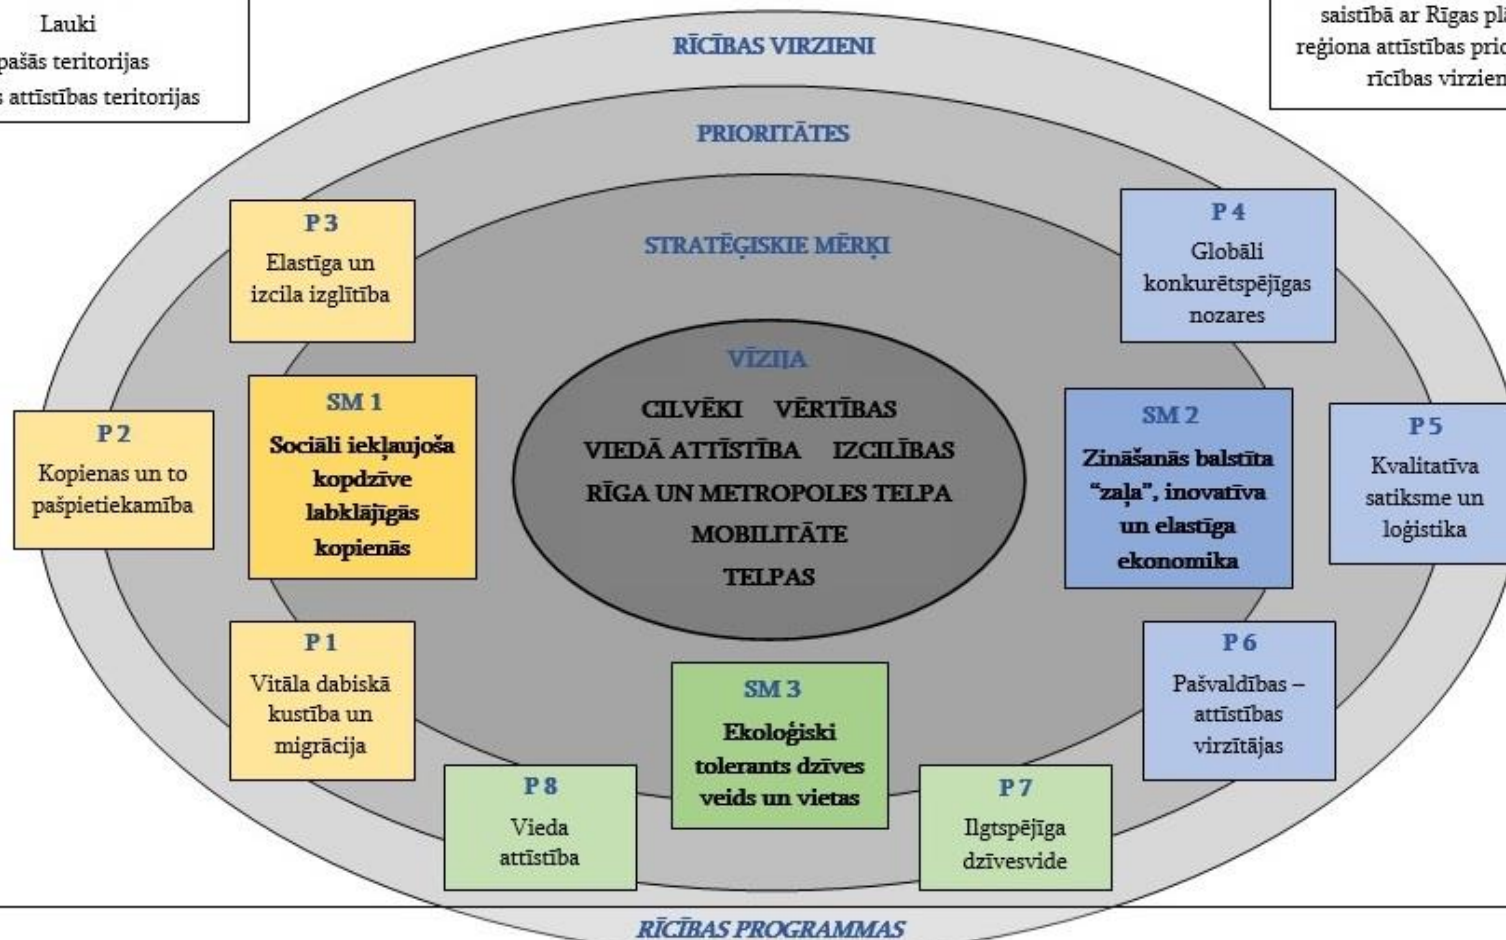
Lauki
pašās teritorijas
s attīstības teritorijas

saistībā ar Rīgas pl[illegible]
reģiona attīstības pri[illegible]
rīcības virzien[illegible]

RĪCĪBAS VIRZIENI

PRIORITĀTES

STRATĒĢISKIE MĒRĶI

P 3
Elastīga un izcila izglītība

P 4
Globāli konkurētspējīgas nozares

VĪZIJA
CILVĒKI VĒRTĪBAS
VIEDĀ ATTĪSTĪBA IZCILĪBAS
RĪGA UN METROPOLES TELPA
MOBILITĀTE
TELPAS

SM 1
Sociāli iekļaujoša kopdzīve labklājīgās kopienās

P 2
Kopienas un to pašpietiekamība

SM 2
Zināšanās balstīta "zaļa", inovatīva un elastīga ekonomika

P 5
Kvalitatīva satiksme un loģistika

P 1
Vitāla dabiskā kustība un migrācija

SM 3
Ekoloģiski tolerants dzīves veids un vietas

P 6
Pašvaldības – attīstības virzītājas

P 8
Vieda attīstība

P 7
Ilgtspējīga dzīvesvide

RĪCĪBAS PROGRAMMAS